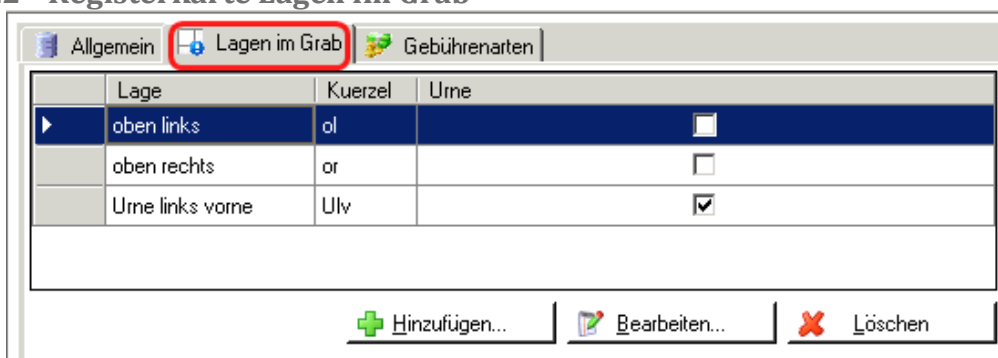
Allgemein | Lagen im Grab | Gebührenarten

| | Lage | Kuerzel | Urne |
|---|---|---|---|
| ▶ | oben links | ol | ☐ |
| | oben rechts | or | ☐ |
| | Urne links vorne | Ulv | ☑ |

Hinzufügen... | Bearbeiten... | Löschen